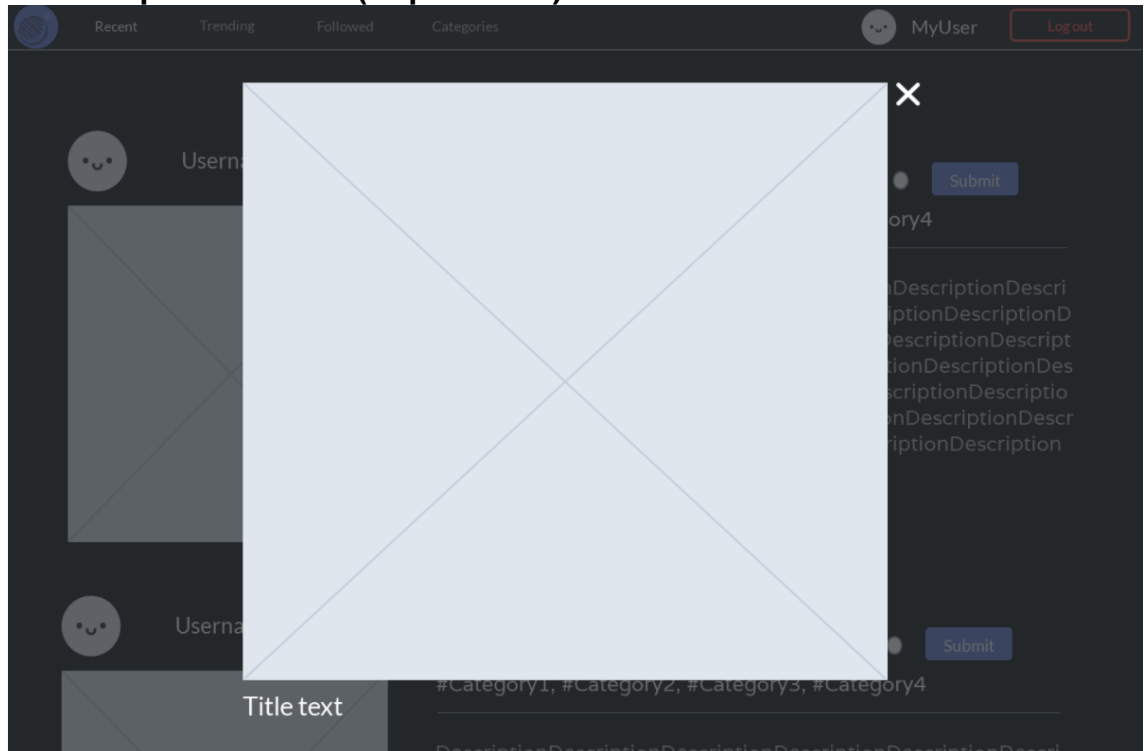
Recent Trending Followed Categories

MyUser Log out

×

Userna

Submit

ory4

nDescriptionDescri iptionDescriptionD escriptionDescript tionDescriptionDes criptionDescriptio nDescriptionDescr riptionDescription

Userna

Submit

#Category1, #Category2, #Category3, #Category4

Title text